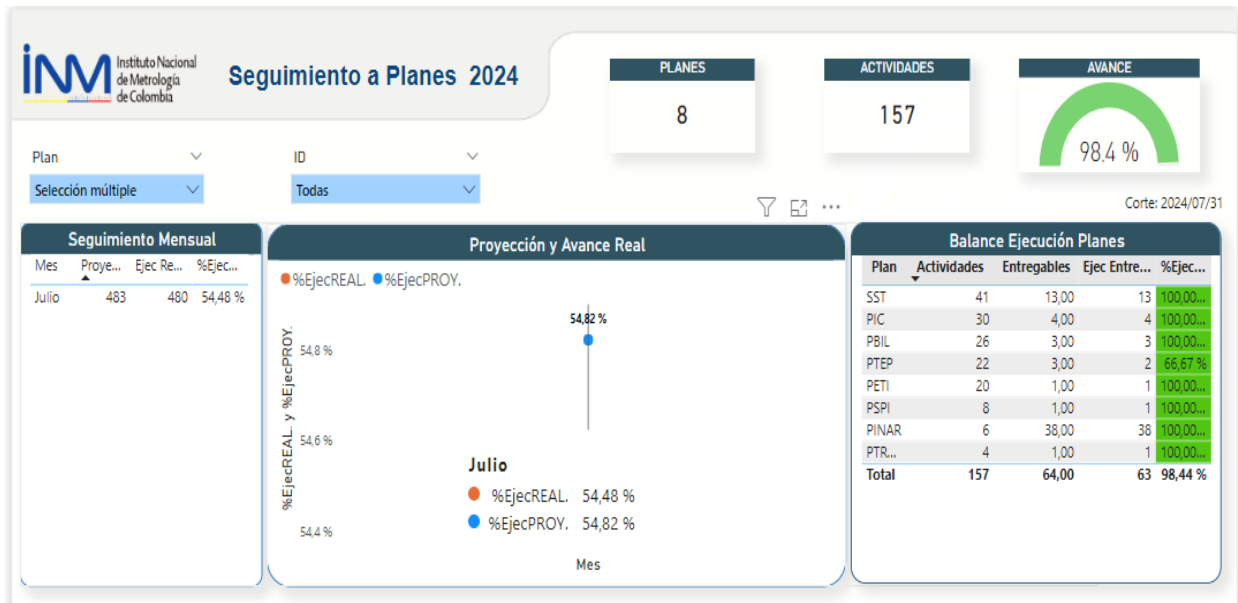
INM Instituto Nacional de Metrología de Colombia

Seguimiento a Planes 2024

PLANES
8

ACTIVIDADES
157

AVANCE
98,4 %

Plan
Selección múltiple

ID
Todas

Corte: 2024/07/31

Seguimiento Mensual

| Mes | Proye... | Ejec Re... | %Ejec... |
|---|---|---|---|
| Julio | 483 | 480 | 54,48 % |

Proyección y Avance Real

%EjecREAL. %EjecPROY.

%EjecREAL. y %EjecPROY.

54,82 %

54,8 %
54,6 %
54,4 %

Julio
%EjecREAL. 54,48 %
%EjecPROY. 54,82 %

Mes

Balance Ejecución Planes

| Plan | Actividades | Entregables | Ejec Entre... | %Ejec... |
|---|---|---|---|---|
| SST | 41 | 13,00 | 13 | 100,00... |
| PIC | 30 | 4,00 | 4 | 100,00... |
| PBIL | 26 | 3,00 | 3 | 100,00... |
| PTEP | 22 | 3,00 | 2 | 66,67 % |
| PETI | 20 | 1,00 | 1 | 100,00... |
| PSPI | 8 | 1,00 | 1 | 100,00... |
| PINAR | 6 | 38,00 | 38 | 100,00... |
| PTR... | 4 | 1,00 | 1 | 100,00... |
| Total | 157 | 64,00 | 63 | 98,44 % |